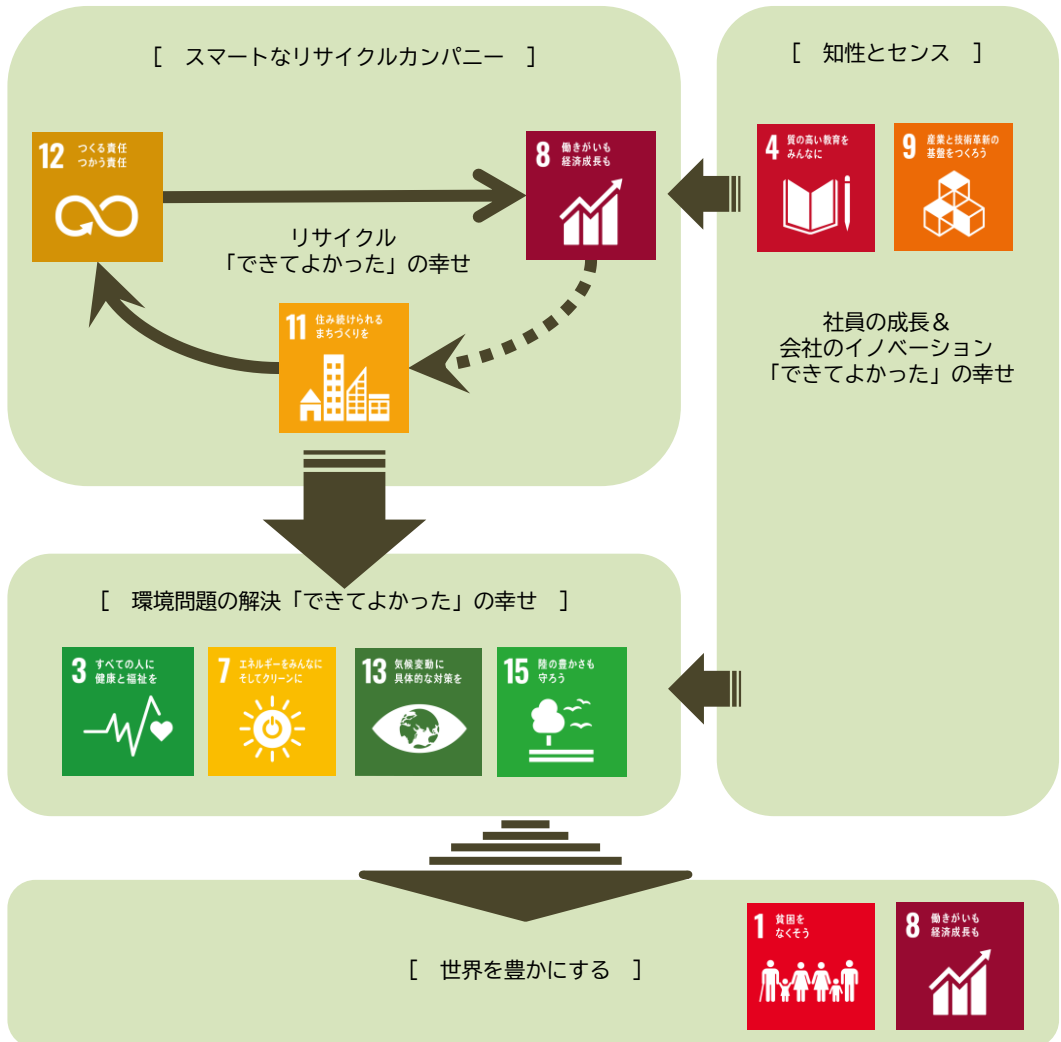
[ スマートなリサイクルカンパニー ]

12 つくる責任 つかう責任

8 働きがいも 経済成長も

リサイクル
「できてよかった」の幸せ

11 住み続けられる まちづくりを

[ 知性とセンス ]

4 質の高い教育を みんなに

9 産業と技術革新の 基盤をつくろう

社員の成長＆
会社のイノベーション
「できてよかった」の幸せ

[ 環境問題の解決「できてよかった」の幸せ ]

3 すべての人に 健康と福祉を

7 エネルギーをみんなに そしてクリーンに

13 気候変動に 具体的な対策を

15 陸の豊かさも 守ろう

[ 世界を豊かにする ]

1 貧困を なくそう

8 働きがいも 経済成長も